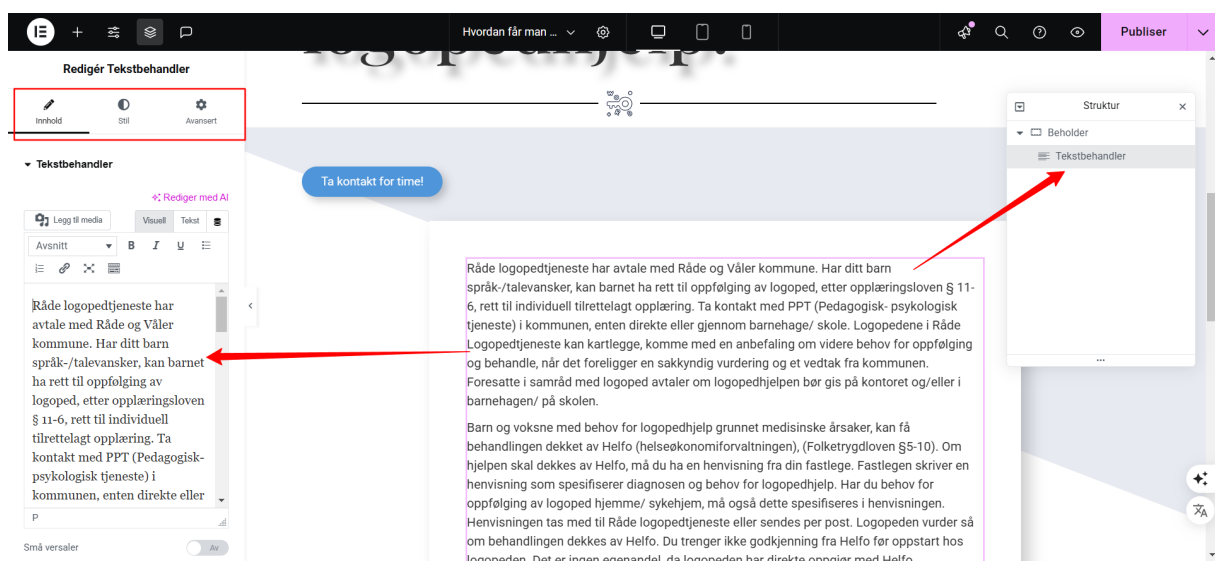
Hvordan får man ...

Publiser

Redigér Tekstbehandler

Innhold
Stil
Avansert

Tekstbehandler

Rediger med AI

Legg til media
Visuell
Tekst

Avsnitt
B
I
U

Råde logopedtjeneste har avtale med Råde og Våler kommune. Har ditt barn språk-/talevansker, kan barnet ha rett til oppfølging av logoped, etter opplæringsloven § 11-6, rett til individuell tilrettelagt opplæring. Ta kontakt med PPT (Pedagogisk-psykologisk tjeneste) i kommunen, enten direkte eller

P

Små versaler
Av

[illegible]

Ta kontakt for time!

Råde logopedtjeneste har avtale med Råde og Våler kommune. Har ditt barn språk-/talevansker, kan barnet ha rett til oppfølging av logoped, etter opplæringsloven § 11-6, rett til individuell tilrettelagt opplæring. Ta kontakt med PPT (Pedagogisk- psykologisk tjeneste) i kommunen, enten direkte eller gjennom barnehage/ skole. Logopedene i Råde Logopedtjeneste kan kartlegge, komme med en anbefaling om videre behov for oppfølging og behandle, når det foreligger en sakkyndig vurdering og et vedtak fra kommunen. Foresatte i samråd med logoped avtaler om logopedhjelpen bør gis på kontoret og/eller i barnehagen/ på skolen.

Barn og voksne med behov for logopedhjelp grunnet medisinske årsaker, kan få behandlingen dekket av Helfo (helseøkonomiforvaltningen), (Folketrygdloven §5-10). Om hjelpen skal dekkes av Helfo, må du ha en henvisning fra din fastlege. Fastlegen skriver en henvisning som spesifiserer diagnosen og behov for logopedhjelp. Har du behov for oppfølging av logoped hjemme/ sykehjem, må også dette spesifiseres i henvisningen. Henvisningen tas med til Råde logopedtjeneste eller sendes per post. Logopeden vurder så om behandlingen dekkes av Helfo. Du trenger ikke godkjenning fra Helfo før oppstart hos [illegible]

Struktur
Beholder
Tekstbehandler
...